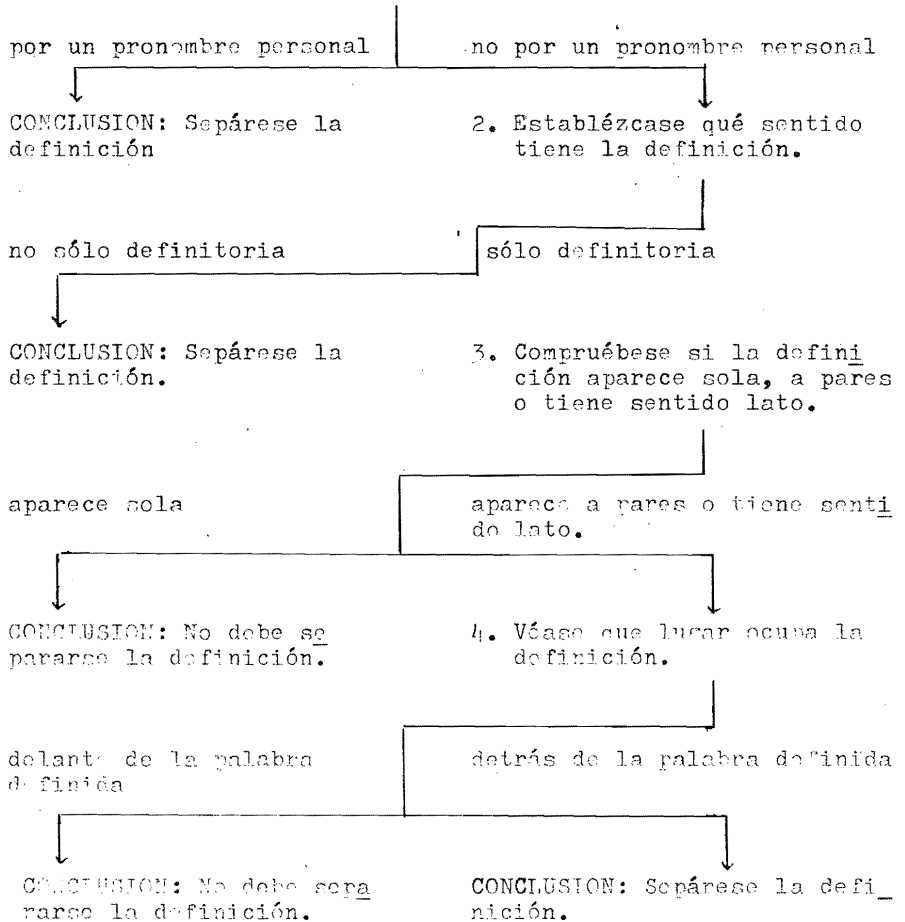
por un pronombre personal

no por un pronombre personal

CONCLUSION: Sepárese la definición

2. Establézcase qué sentido tiene la definición.

no sólo definitoria

sólo definitoria

CONCLUSION: Sepárese la definición.

3. Compruébese si la definición aparece sola, a pares o tiene sentido lato.

aparece sola

aparece a pares o tiene sentido lato.

CONCLUSION: No debe separarse la definición.

4. Véase que lugar ocupa la definición.

delante de la palabra definida

detrás de la palabra definida

CONCLUSION: No debe separarse la definición.

CONCLUSION: Sepárese la definición.